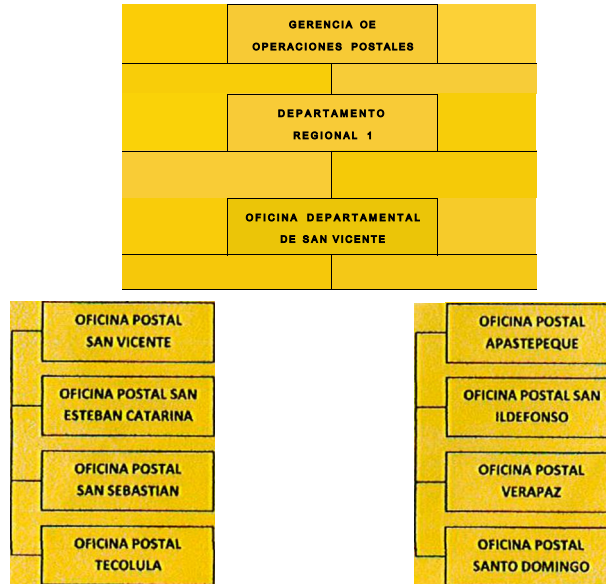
GERENCIA OE OPERACIONES POSTALES

DEPARTAMENTO REGIONAL 1

OFICINA DEPARTAMENTAL DE SAN VICENTE

OFICINA POSTAL SAN VICENTE

OFICINA POSTAL SAN ESTEBAN CATARINA

OFICINA POSTAL SAN SEBASTIAN

OFICINA POSTAL TECOLULA

OFICINA POSTAL APASTEPEQUE

OFICINA POSTAL SAN ILDEFONSO

OFICINA POSTAL VERAPAZ

OFICINA POSTAL SANTO DOMINGO